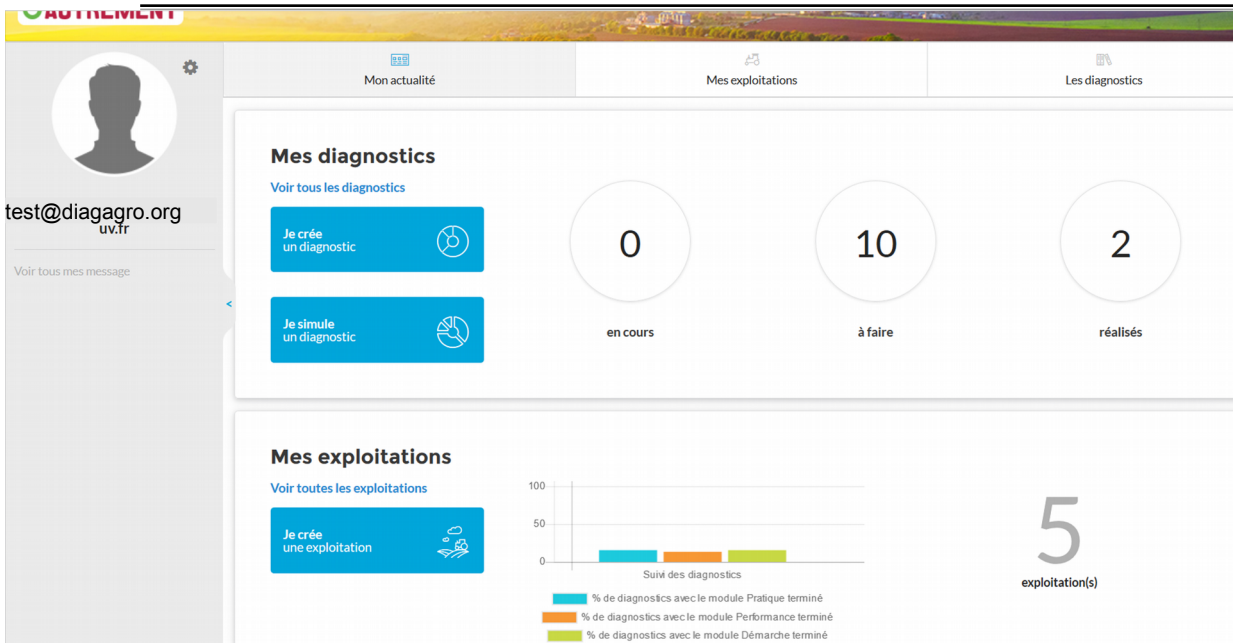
AUTREMENT

test@diagagro.org
uv.fr

Voir tous mes message

<

Mon actualité

Mes exploitations

Les diagnostics

Mes diagnostics

Voir tous les diagnostics

Je crée
un diagnostic

Je simule
un diagnostic

0

en cours

10

à faire

2

réalisés

Mes exploitations

Voir toutes les exploitations

Je crée
une exploitation

100

50

0

Suivi des diagnostics

% de diagnostics avec le module Pratique terminé

% de diagnostics avec le module Performance terminé

% de diagnostics avec le module Démarche terminé

5

exploitation(s)